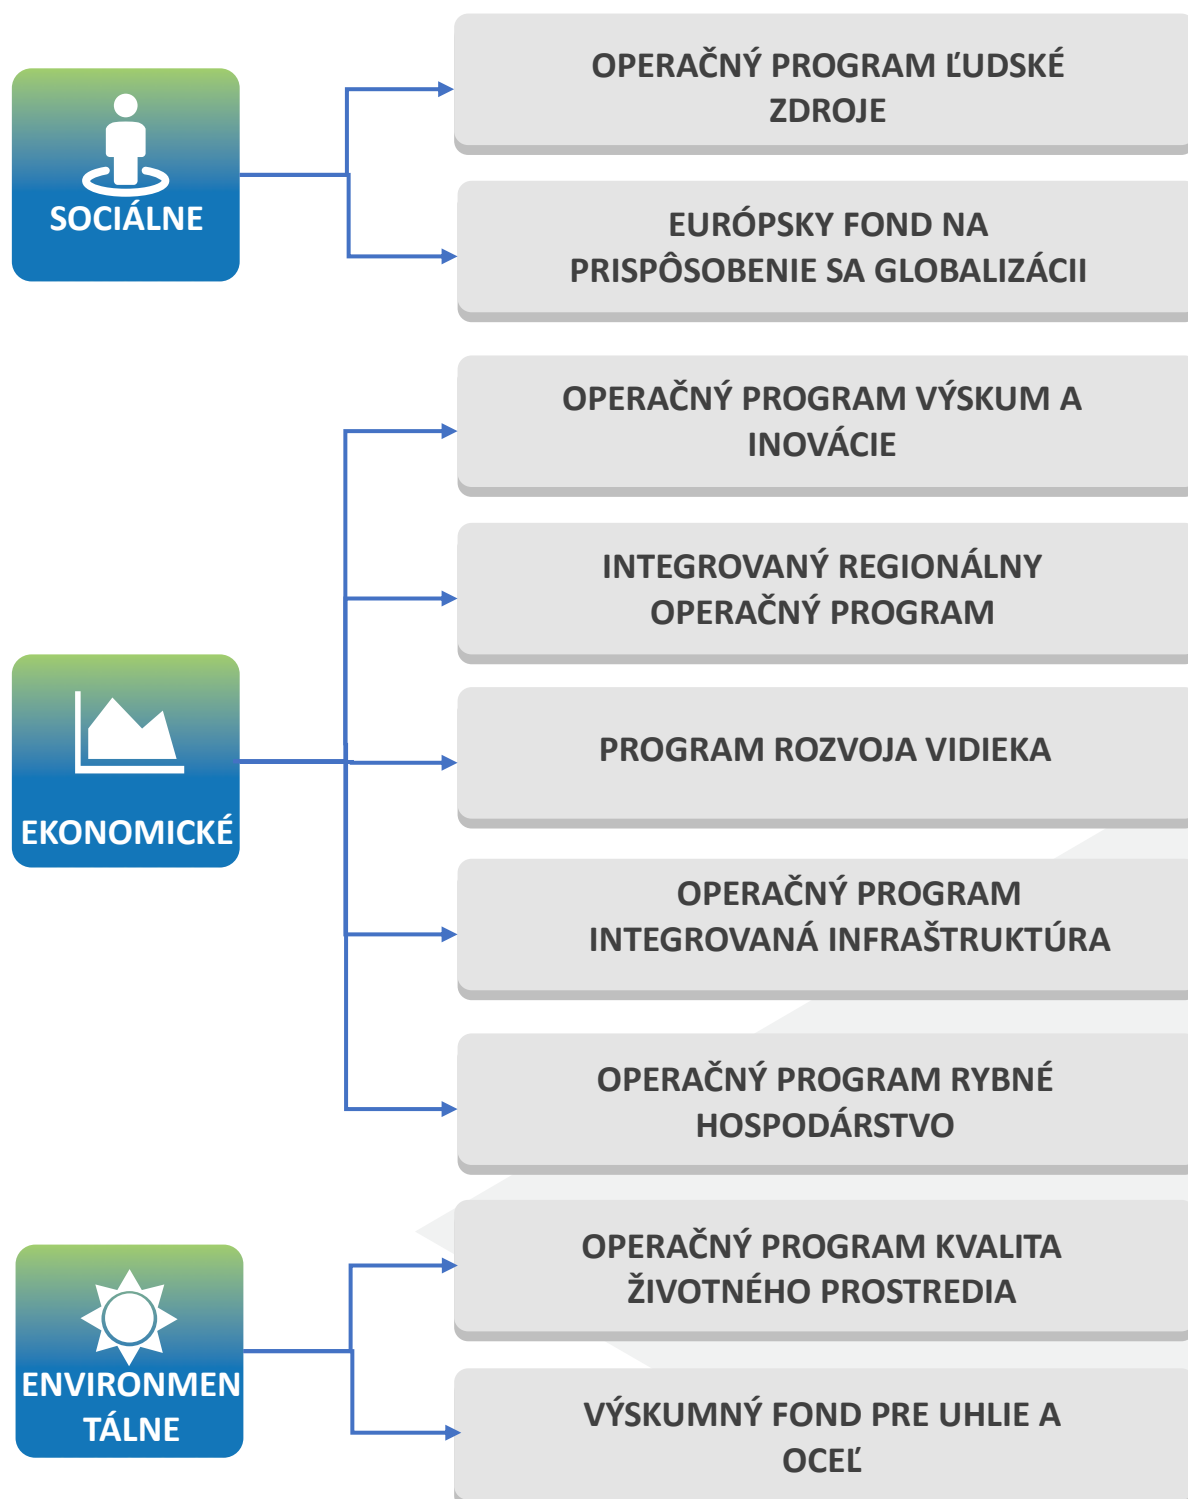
SOCIÁLNE

OPERAČNÝ PROGRAM ĽUDSKÉ ZDROJE

EURÓPSKY FOND NA PRISPÔSOBENIE SA GLOBALIZÁCII

EKONOMICKÉ

OPERAČNÝ PROGRAM VÝSKUM A INOVÁCIE

INTEGROVANÝ REGIONÁLNY OPERAČNÝ PROGRAM

PROGRAM ROZVOJA VIDIEKA

OPERAČNÝ PROGRAM INTEGROVANÁ INFRAŠTRUKTÚRA

OPERAČNÝ PROGRAM RYBNÉ HOSPODÁRSTVO

ENVIRONMENTÁLNE

OPERAČNÝ PROGRAM KVALITA ŽIVOTNÉHO PROSTREDIA

VÝSKUMNÝ FOND PRE UHLIE A OCEĽ